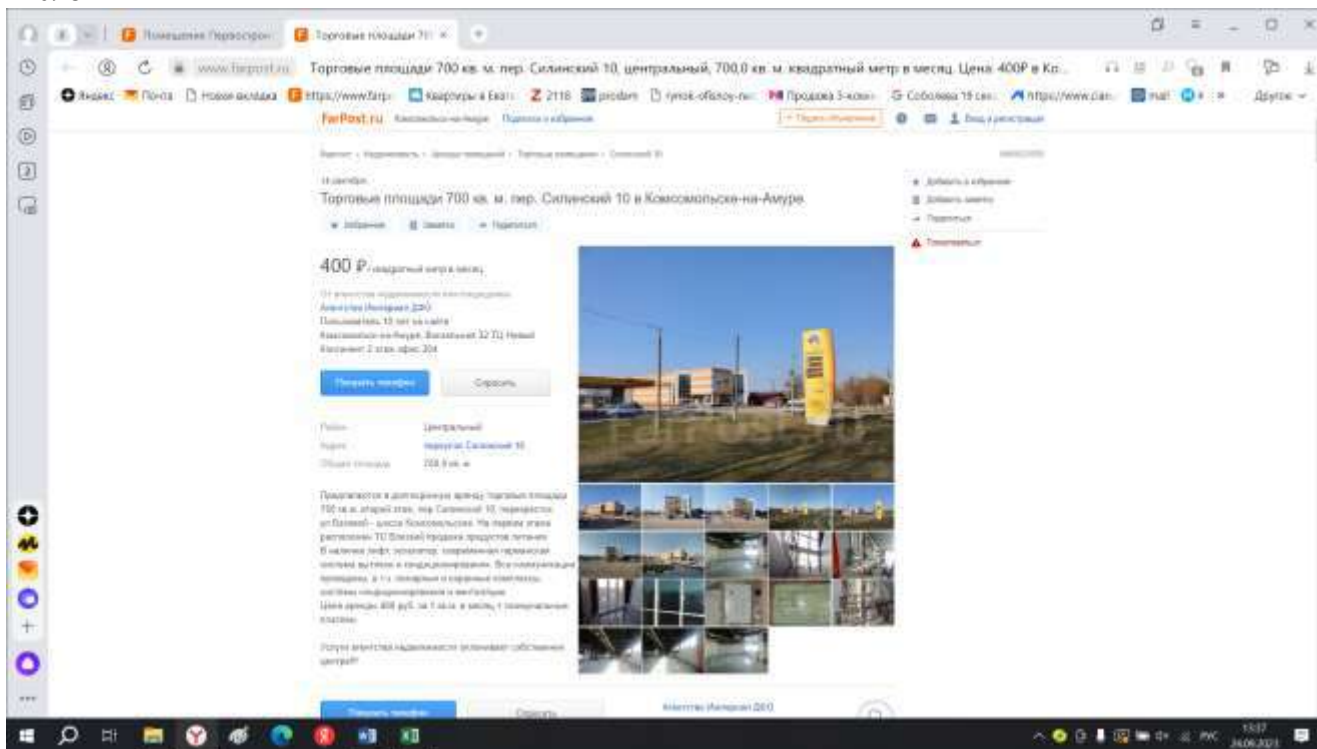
Помещения Первостро | Торговые площади 70 ×

www.farpost.ru Торговые площади 700 кв. м. пер. Силинский 10, центральный, 700,0 кв. м. квадратный метр в месяц. Цена: 400₽ в Ко...

Яндекс Почта Новая вкладка https://www.farp Квартиры в Екат 2116 prodam rynok-ofisnoy-n Продажа 3-комн Соболева 19 сек https://www.cian mail Другое

FarPost.ru Комсомольск-на-Амуре

Торговые площади 700 кв. м. пер. Силинский 10 в Комсомольске-на-Амуре

400 ₽ квадратный метр в месяц

Агентство Империал ДВО

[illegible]

Показать телефон Спросить

Район Центральный
Адрес переулок Силинский 10
Общая площадь 700,0 кв. м

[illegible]

Показать телефон Спросить

Агентство Империал ДВО

Пожаловаться

РУС 13:37